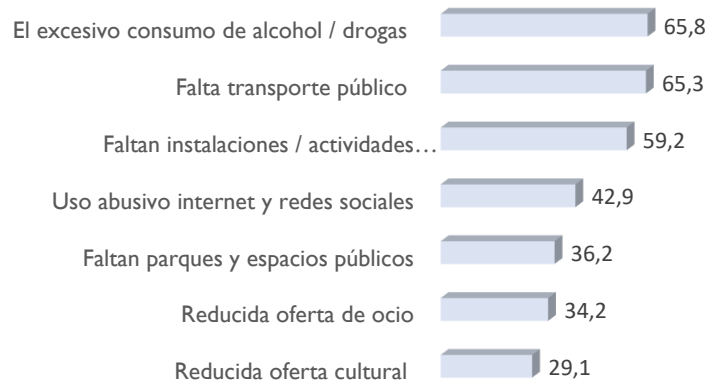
El excesivo consumo de alcohol / drogas 65,8

Falta transporte público 65,3

Faltan instalaciones / actividades… 59,2

Uso abusivo internet y redes sociales 42,9

Faltan parques y espacios públicos 36,2

Reducida oferta de ocio 34,2

Reducida oferta cultural 29,1